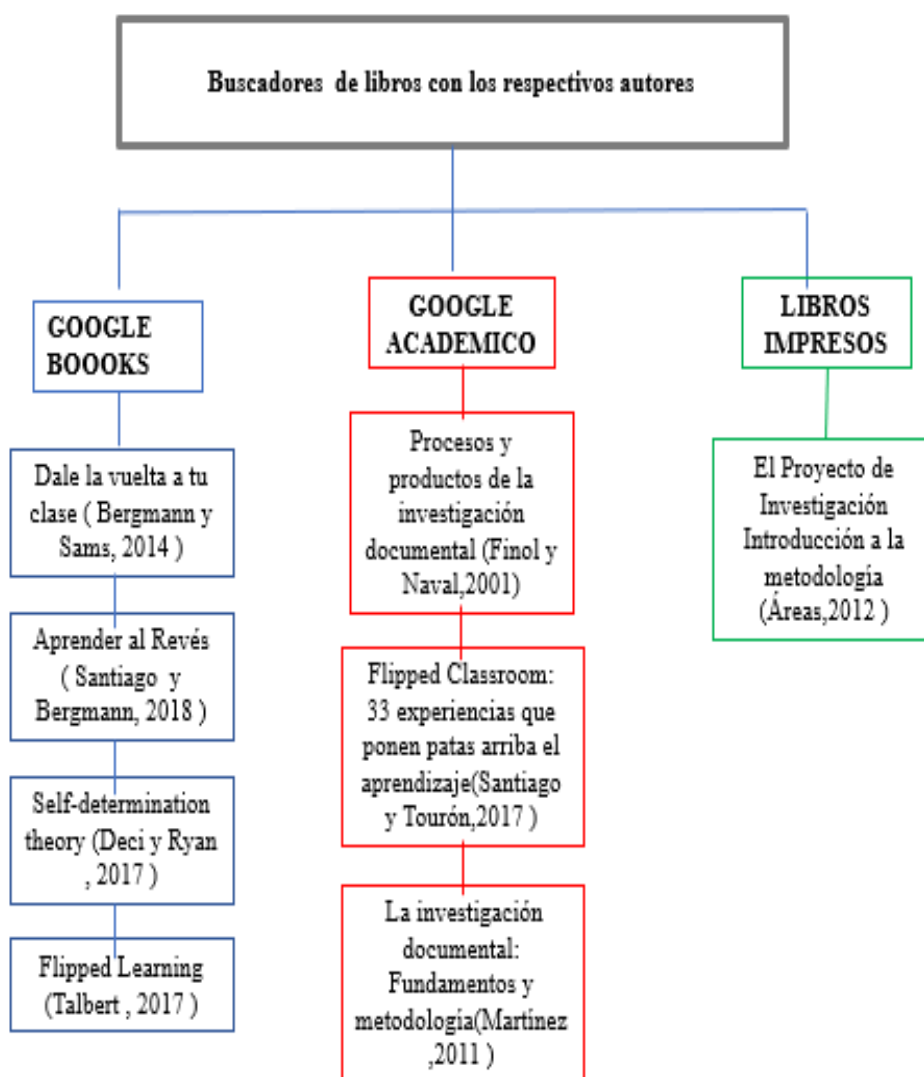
Buscadores de libros con los respectivos autores

GOOGLE BOOOKS

Dale la vuelta a tu clase ( Bergmann y Sams, 2014 )

Aprender al Revés ( Santiago y Bergmann, 2018 )

Self-determination theory (Deci y Ryan , 2017 )

Flipped Learning (Talbert , 2017 )

GOOGLE ACADEMICO

Procesos y productos de la investigación documental (Finol y Naval,2001)

Flipped Classroom: 33 experiencias que ponen patas arriba el aprendizaje(Santiago y Tourón,2017 )

La investigación documental: Fundamentos y metodología(Martínez ,2011 )

LIBROS IMPRESOS

El Proyecto de Investigación Introducción a la metodología (Áreas,2012 )